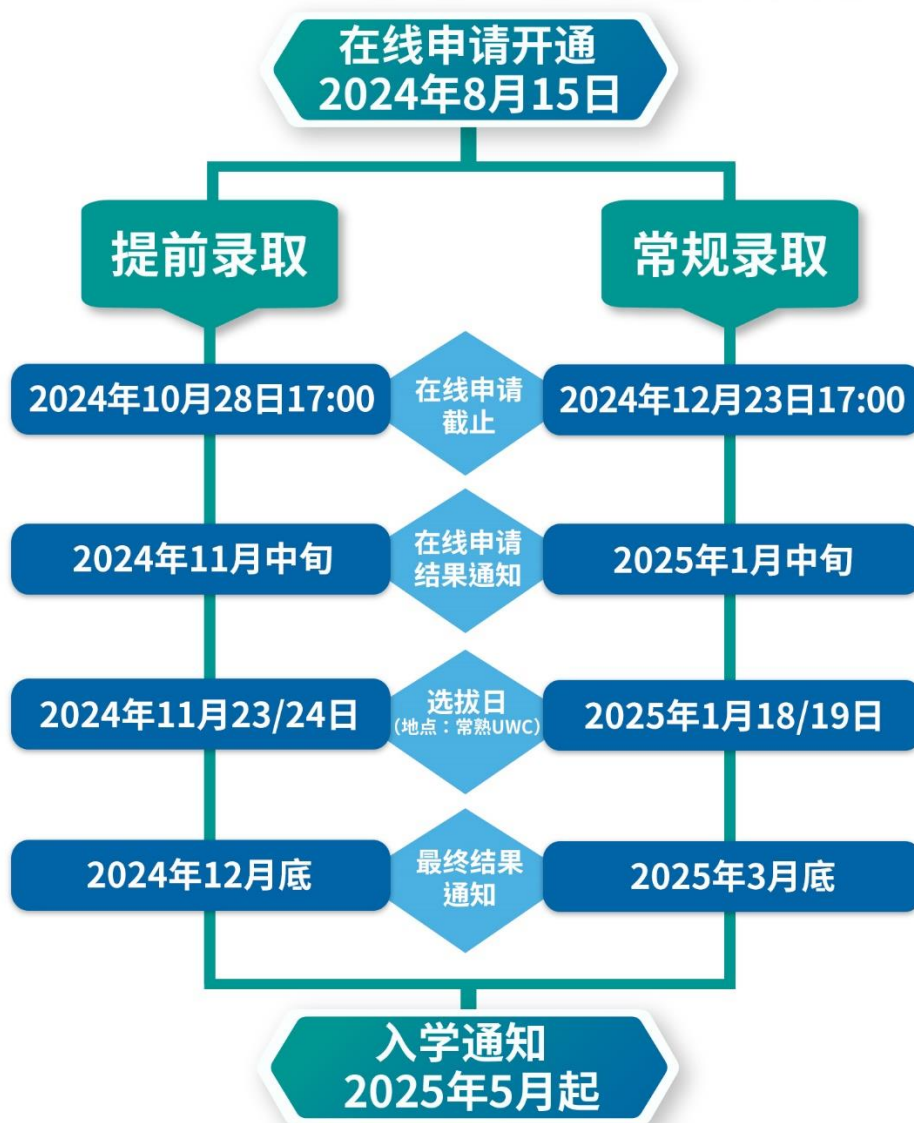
在线申请开通
2024年8月15日

提前录取

常规录取

2024年10月28日17:00

在线申请截止

2024年12月23日17:00

2024年11月中旬

在线申请结果通知

2025年1月中旬

2024年11月23/24日

选拔日
(地点：常熟UWC)

2025年1月18/19日

2024年12月底

最终结果通知

2025年3月底

入学通知
2025年5月起